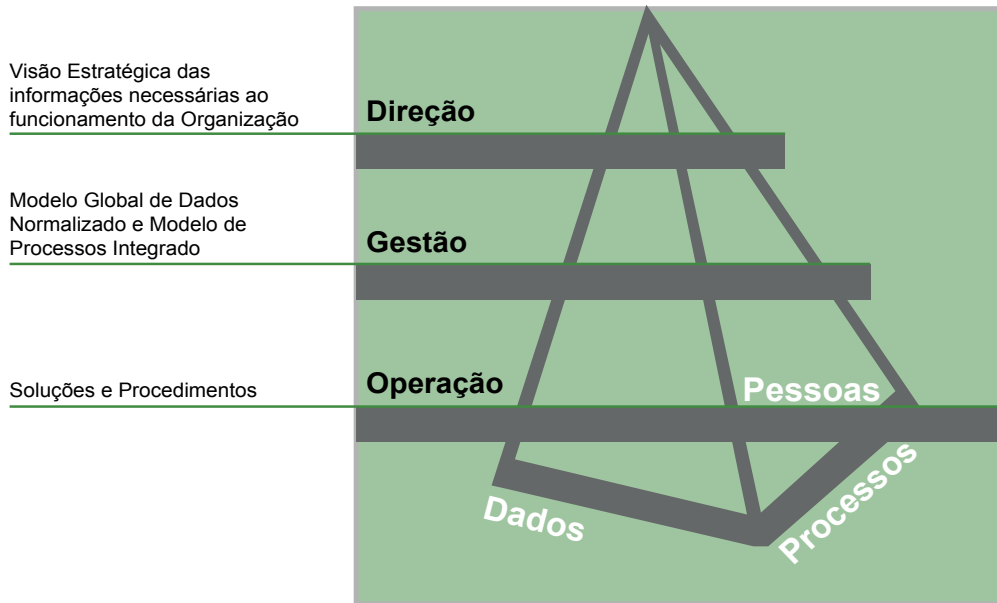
Visão Estratégica das informações necessárias ao funcionamento da Organização

Direção

Modelo Global de Dados Normalizado e Modelo de Processos Integrado

Gestão

Soluções e Procedimentos

Operação

Pessoas

Dados

Processos